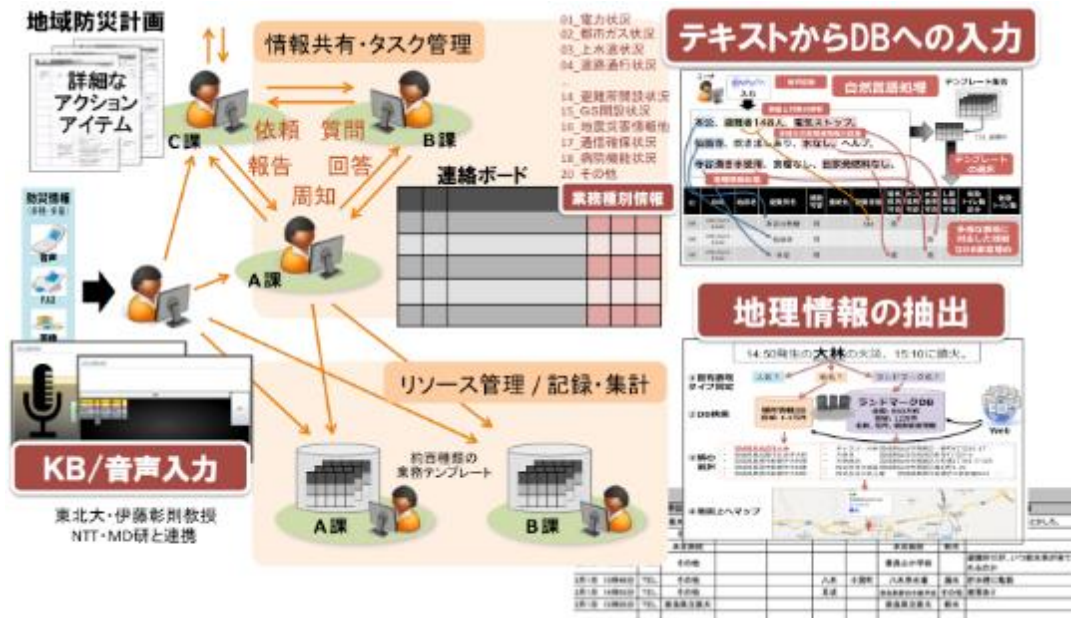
地域防災計画

詳細な
アクション
アイテム

情報共有・タスク管理

C課

B課

依頼　質問

報告　回答

周知

A課

防災情報

音声

FAX

KB/音声入力

東北大・伊藤彰則教授
NTT・MD研と連携

01_電力状況
02_都市ガス状況
03_上水道状況
04_道路通行状況
...
14_避難所開設状況
15_GS開設状況
16_地震災害情報他
17_通信確保状況
18_病院稼動状況
20_その他

業務種別情報

連絡ボード

リソース管理 / 記録・集計

約百種類の
業務テンプレート

A課

B課

テキストからDBへの入力

自然言語処理

テンプレート

地理情報の抽出

14:50時点の大林の火災、15:10に鎮火。

ランドマークDB

Web